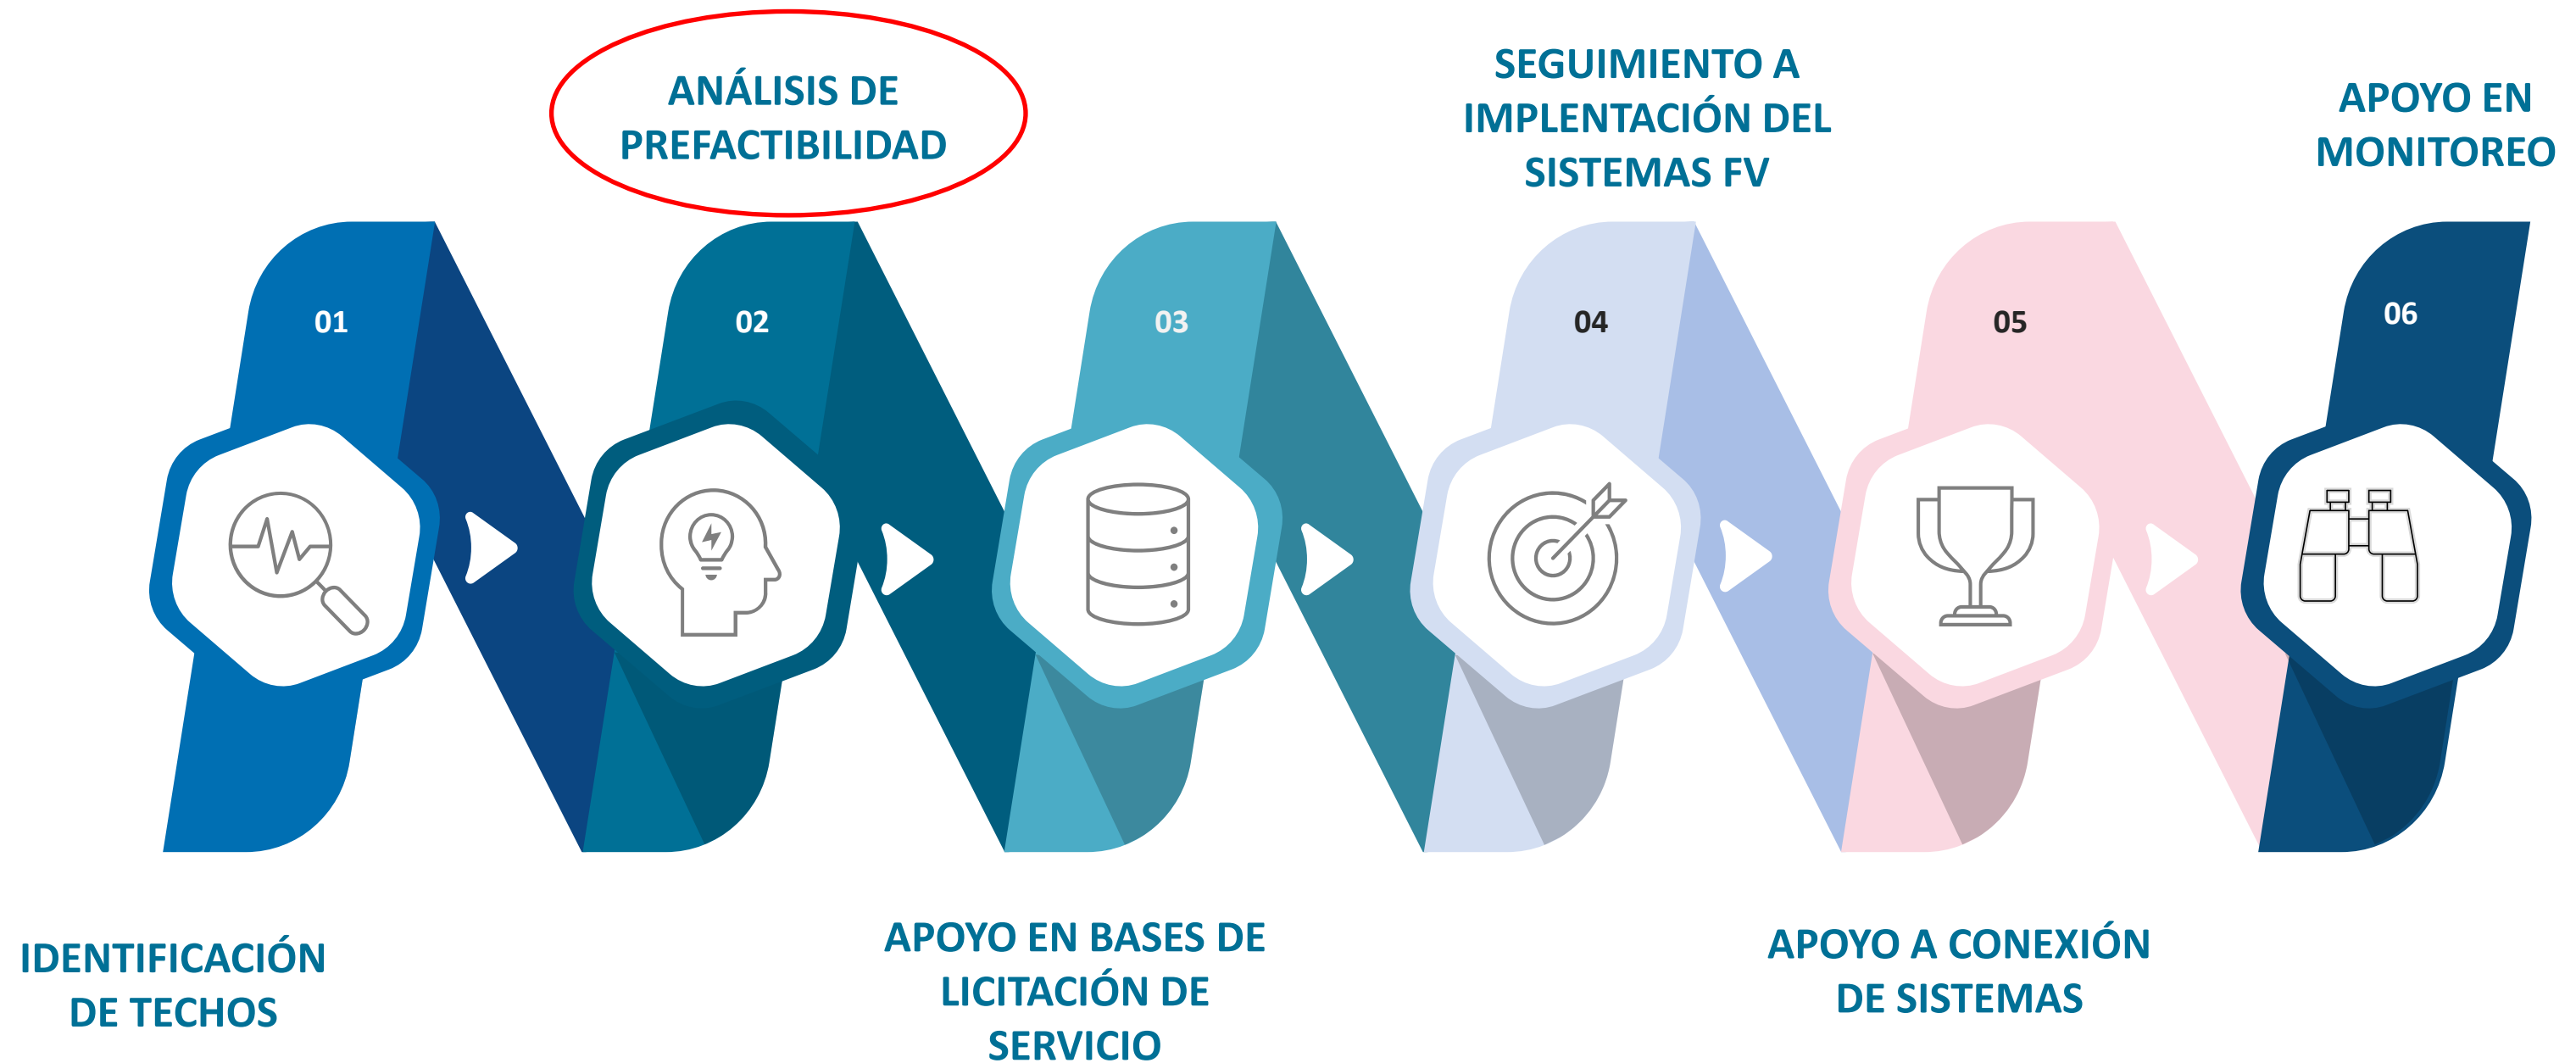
ANÁLISIS DE PREFACTIBILIDAD

SEGUIMIENTO A IMPLENTACIÓN DEL SISTEMAS FV

APOYO EN MONITOREO

01

02

03

04

05

06

IDENTIFICACIÓN DE TECHOS

APOYO EN BASES DE LICITACIÓN DE SERVICIO

APOYO A CONEXIÓN DE SISTEMAS